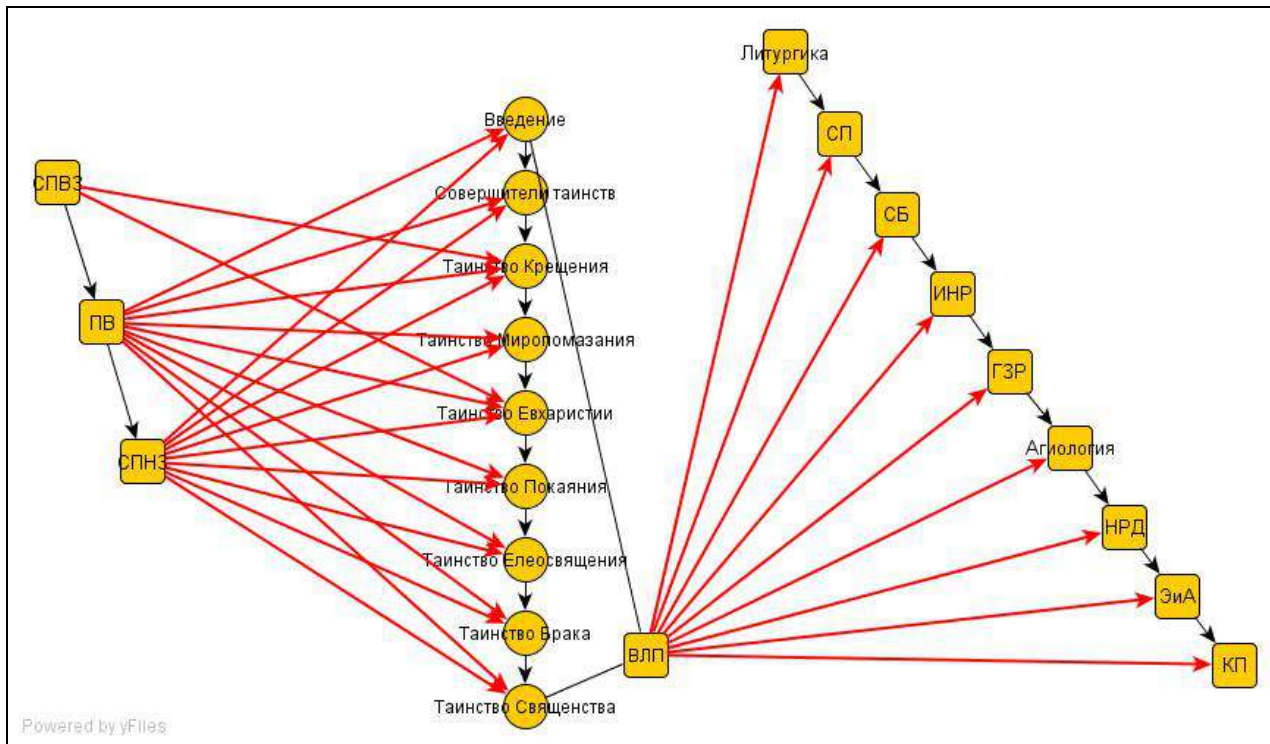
СПВЗ

ПВ

СПНЗ

Введение

Совершители таинств

Таинство Крещения

Таинство Миропомазания

Таинство Евхаристии

Таинство Покаяния

Таинство Елеосвящения

Таинство Брака

Таинство Священства

ВЛП

Литургика

СП

СБ

ИНР

ГЗР

Агиология

НРД

ЗиА

КП

Powered by yFiles